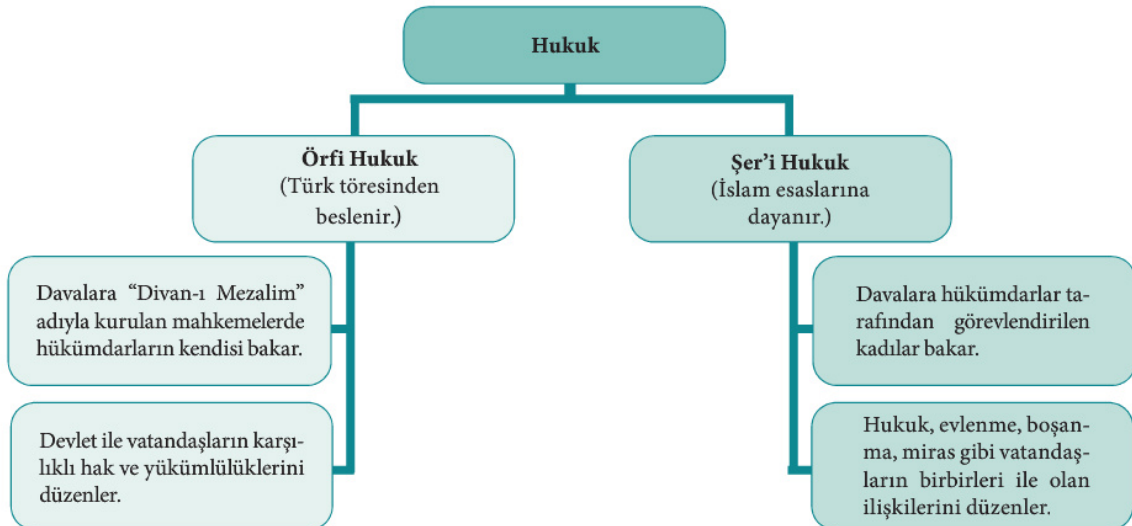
Hukuk

Örfi Hukuk
(Türk töresinden beslenir.)

Davalara "Divan-ı Mezalim" adıyla kurulan mahkemelerde hükümdarların kendisi bakar.

Devlet ile vatandaşların karşılıklı hak ve yükümlülüklerini düzenler.

Şer'i Hukuk
(İslam esaslarına dayanır.)

Davalara hükümdarlar tarafından görevlendirilen kadılar bakar.

Hukuk, evlenme, boşanma, miras gibi vatandaşların birbirleri ile olan ilişkilerini düzenler.